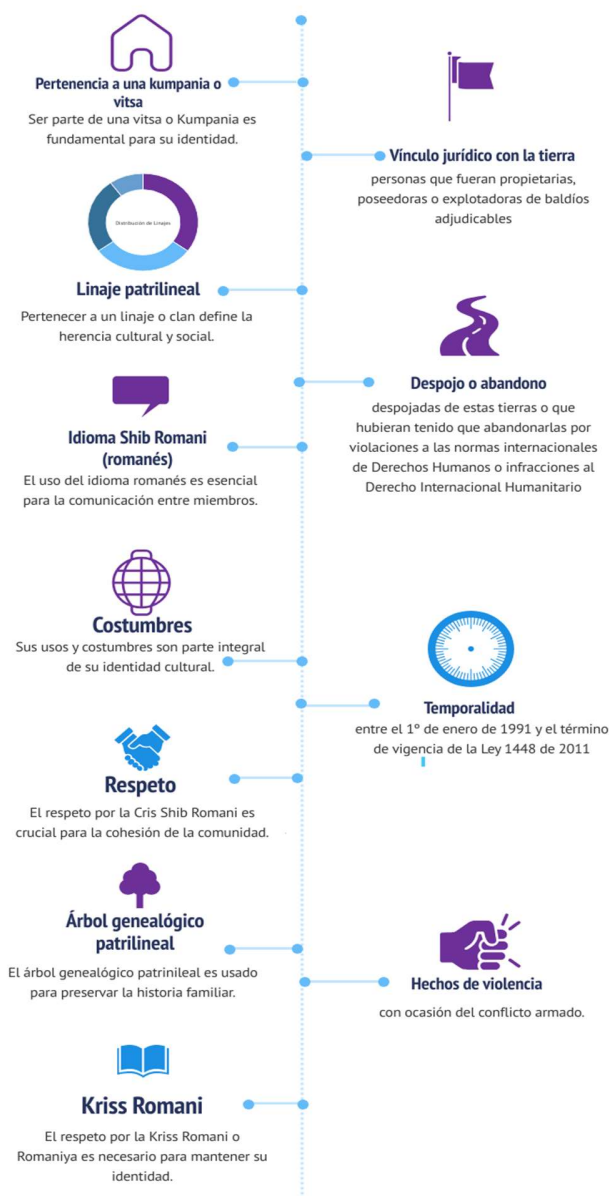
Pertenencia a una kumpania o vitsa

Ser parte de una vitsa o Kumpania es fundamental para su identidad.

Vínculo jurídico con la tierra

personas que fueran propietarias, poseedoras o explotadoras de baldíos adjudicables

Distribución de Linajes

Linaje patrilineal

Pertenecer a un linaje o clan define la herencia cultural y social.

Despojo o abandono

despojadas de estas tierras o que hubieran tenido que abandonarlas por violaciones a las normas internacionales de Derechos Humanos o infracciones al Derecho Internacional Humanitario

Idioma Shib Romani (romanés)

El uso del idioma romanés es esencial para la comunicación entre miembros.

Costumbres

Sus usos y costumbres son parte integral de su identidad cultural.

Temporalidad

entre el 1º de enero de 1991 y el término de vigencia de la Ley 1448 de 2011

Respeto

El respeto por la Cris Shib Romani es crucial para la cohesión de la comunidad.

Árbol genealógico patrilineal

El árbol genealógico patrilineal es usado para preservar la historia familiar.

Hechos de violencia

con ocasión del conflicto armado.

Kriss Romani

El respeto por la Kriss Romani o Romaniya es necesario para mantener su identidad.